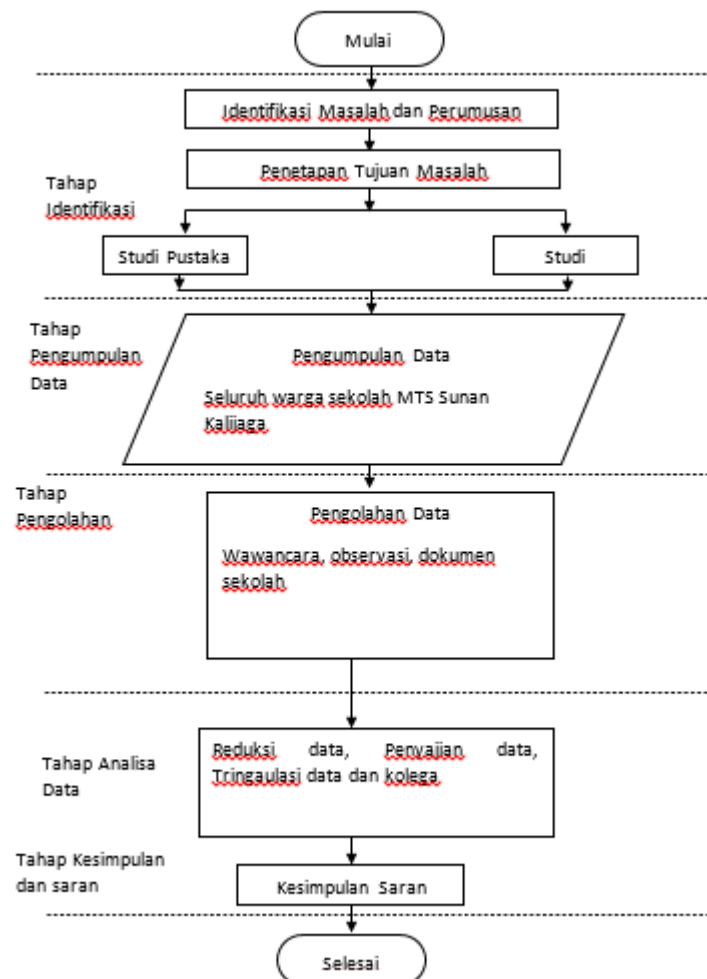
Mulai

Identifikasi Masalah dan Perumusan

Penetapan Tujuan Masalah

Tahap Identifikasi

Studi Pustaka

Studi

Tahap Pengumpulan Data

Pengumpulan Data

Seluruh warga sekolah MTS Sunan Kalijaga

Tahap Pengolahan

Pengolahan Data

Wawancara, observasi, dokumen sekolah

Tahap Analisa Data

Reduksi data, Penyajian data, Tringaulasi data dan kolega

Tahap Kesimpulan dan saran

Kesimpulan Saran

Selesai